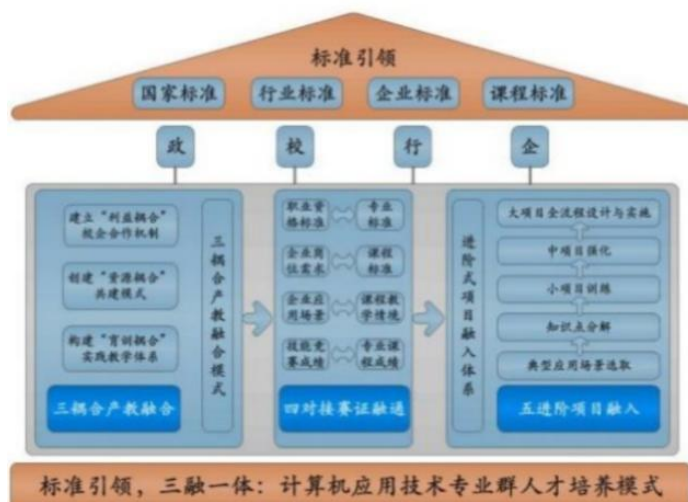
标准引领

国家标准　行业标准　企业标准　课程标准

政　校　行　企

建立"利益耦合"校企合作机制

创建"资源耦合"共建模式

构建"育训耦合"实践教学体系

三耦合产教融合模式

三耦合产教融合

职业资格标准　专业标准

企业岗位需求　课程标准

企业应用场景　课程教学情境

技能竞赛成绩　专业课程成绩

四对接赛证融通

进阶式项目融入体系

大项目全流程设计与实施

中项目强化

小项目训练

知识点分解

典型应用场景选取

五进阶项目融入

标准引领，三融一体：计算机应用技术专业群人才培养模式